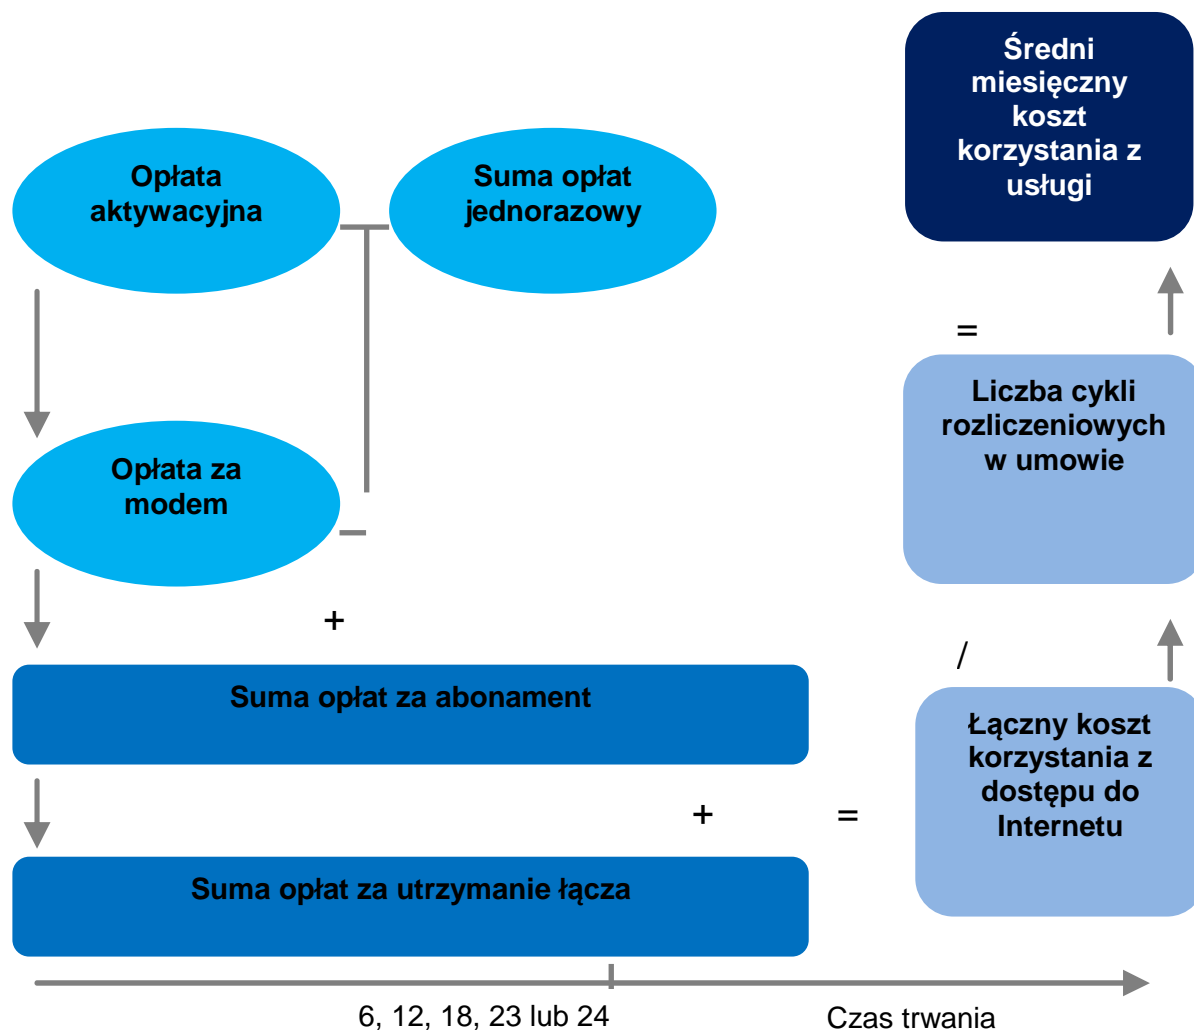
Średni miesięczny koszt korzystania z usługi

Opłata aktywacyjna

Suma opłat jednorazowy

=

Liczba cykli rozliczeniowych w umowie

Opłata za modem

+

/

Suma opłat za abonament

Łączny koszt korzystania z dostępu do Internetu

+

=

Suma opłat za utrzymanie łącza

6, 12, 18, 23 lub 24

Czas trwania